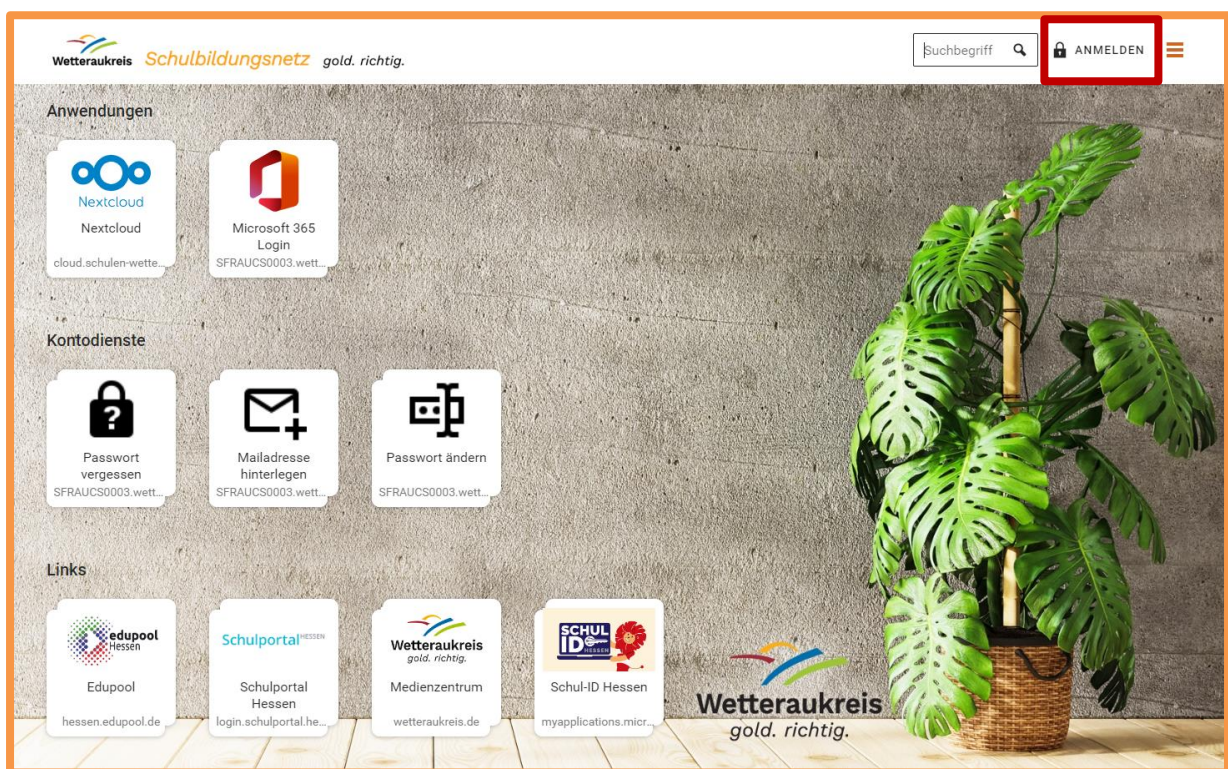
Wetteraukreis Schulbildungsnetz gold. richtig.

Suchbegriff

ANMELDEN

Anwendungen

Nextcloud
Nextcloud
cloud.schulen-wette...

Microsoft 365 Login
SFRAUCS0003.wett...

Kontodienste

Passwort vergessen
SFRAUCS0003.wett...

Mailadresse hinterlegen
SFRAUCS0003.wett...

Passwort ändern
SFRAUCS0003.wett...

Links

edupool Hessen
Edupool
hessen.edupool.de

Schulportal HESSEN
Schulportal Hessen
login.schulportal.he...

Wetteraukreis gold. richtig.
Medienzentrum
wetteraukreis.de

SCHUL ID HESSEN
Schul-ID Hessen
myapplications.micr...

Wetteraukreis
gold. richtig.